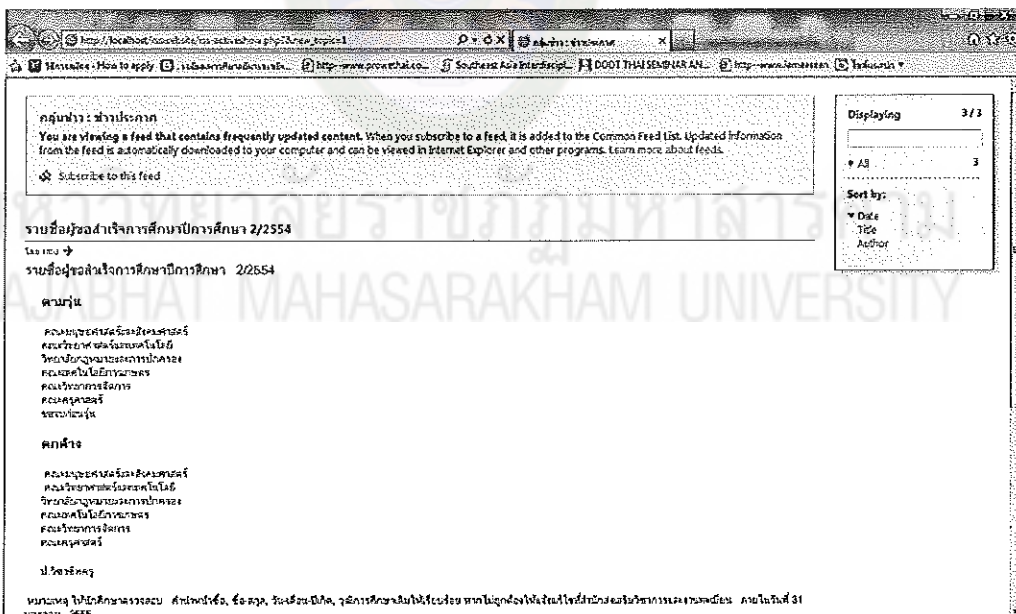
http://localhost/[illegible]

ข่าวประกาศ

กลุ่มข่าว : ข่าวประกาศ

You are viewing a feed that contains frequently updated content. When you subscribe to a feed, it is added to the Common Feed List. Updated information from the feed is automatically downloaded to your computer and can be viewed in Internet Explorer and other programs. Learn more about feeds.

Subscribe to this feed

Displaying 3 / 3

• All 3

Sort by:

▼ Date

Title

Author

รายชื่อผู้ขอสำเร็จการศึกษาปีการศึกษา 2/2554

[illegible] →

รายชื่อผู้ขอสำเร็จการศึกษาปีการศึกษา 2/2554

ภาคปกติ

คณะมนุษยศาสตร์และสังคมศาสตร์
คณะวิทยาศาสตร์และเทคโนโลยี
วิทยาลัยการเมืองและการปกครอง
คณะเทคโนโลยีการเกษตร
คณะวิทยาการจัดการ
คณะครุศาสตร์
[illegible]

ภาคพิเศษ

คณะมนุษยศาสตร์และสังคมศาสตร์
คณะวิทยาศาสตร์และเทคโนโลยี
วิทยาลัยการเมืองและการปกครอง
คณะเทคโนโลยีการเกษตร
คณะวิทยาการจัดการ
คณะครุศาสตร์

ป.บัณฑิต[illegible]

หมายเหตุ ให้นักศึกษาตรวจสอบ คำนำหน้าชื่อ, ชื่อ-สกุล, วันเดือนปีเกิด, วุฒิการศึกษาเดิมให้เรียบร้อย หากไม่ถูกต้องให้แจ้งแก้ไขที่สำนักส่งเสริมวิชาการและงานทะเบียน ภายในวันที่ 31 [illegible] 2555

RAJABHAT MAHASARAKHAM UNIVERSITY